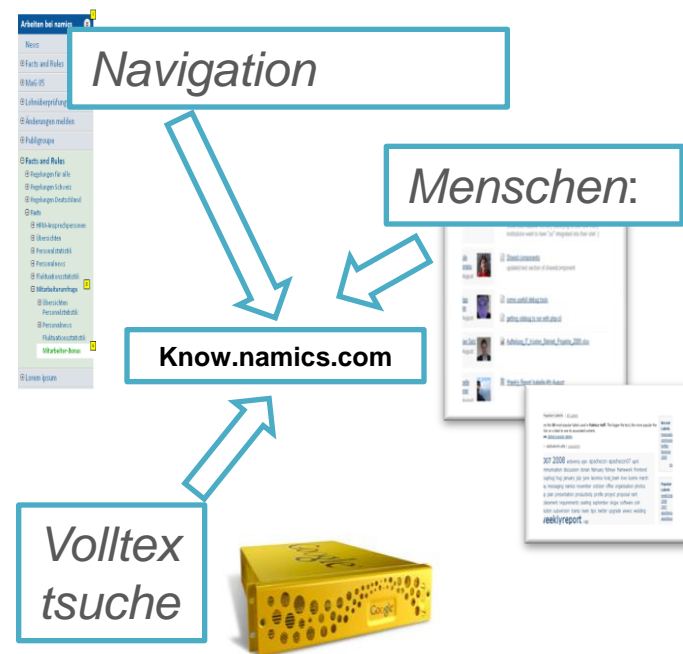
Arbeiten bei namics

News

Facts and Rules

MaG-IS

Lohnüberprüfung

Änderungen melden

Publigroups

Facts and Rules

Regelungen für alle

Regelungen Schweiz

Regelungen Deutschland

Facts

HRBA Ansprechpersonen

Übersichten

Personalstatistik

Personal news

Fluktuationsstatistik

Mitarbeiterumfrage

Übersichten Personalstatistik

Personalnews

Fluktuationsstatistik

Mitarbeiter-Bonus

Lorem ipsum

Navigation

Menschen:

Know.namics.com

Shared components

some useful debug tools

getting sidebug to run with php 6

Performance Report

weeklyreport

Volltex tsuche

Google